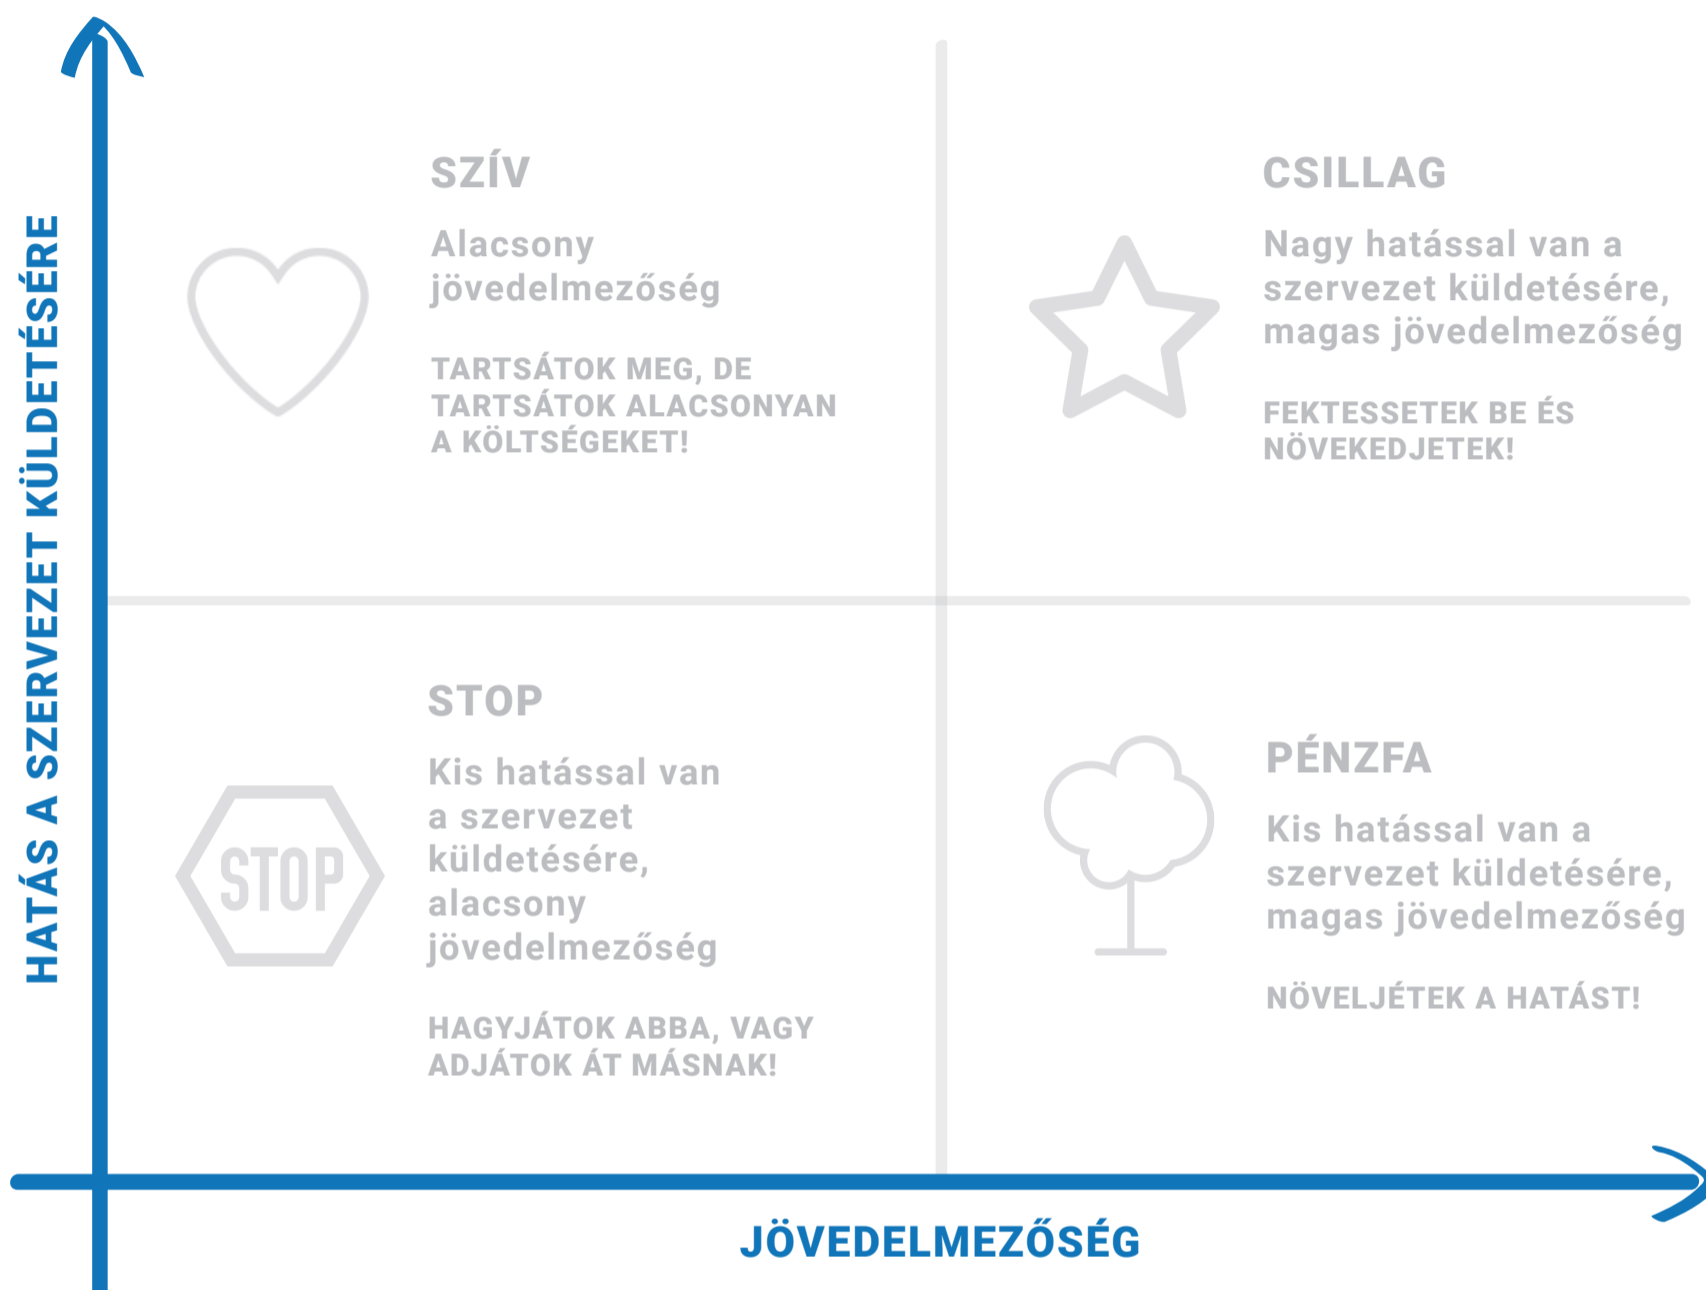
HATÁS A SZERVEZET KÜLDETÉSÉRE

SZÍV

Alacsony jövedelmezőség

TARTSÁTOK MEG, DE TARTSÁTOK ALACSONYAN A KÖLTSÉGEKET!

CSILLAG

Nagy hatással van a szervezet küldetésére, magas jövedelmezőség

FEKTESSETEK BE ÉS NÖVEKEDJETEK!

STOP

Kis hatással van a szervezet küldetésére, alacsony jövedelmezőség

HAGYJÁTOK ABBA, VAGY ADJÁTOK ÁT MÁSNAK!

STOP

PÉNZFA

Kis hatással van a szervezet küldetésére, magas jövedelmezőség

NÖVELJÉTEK A HATÁST!

JÖVEDELMEZŐSÉG